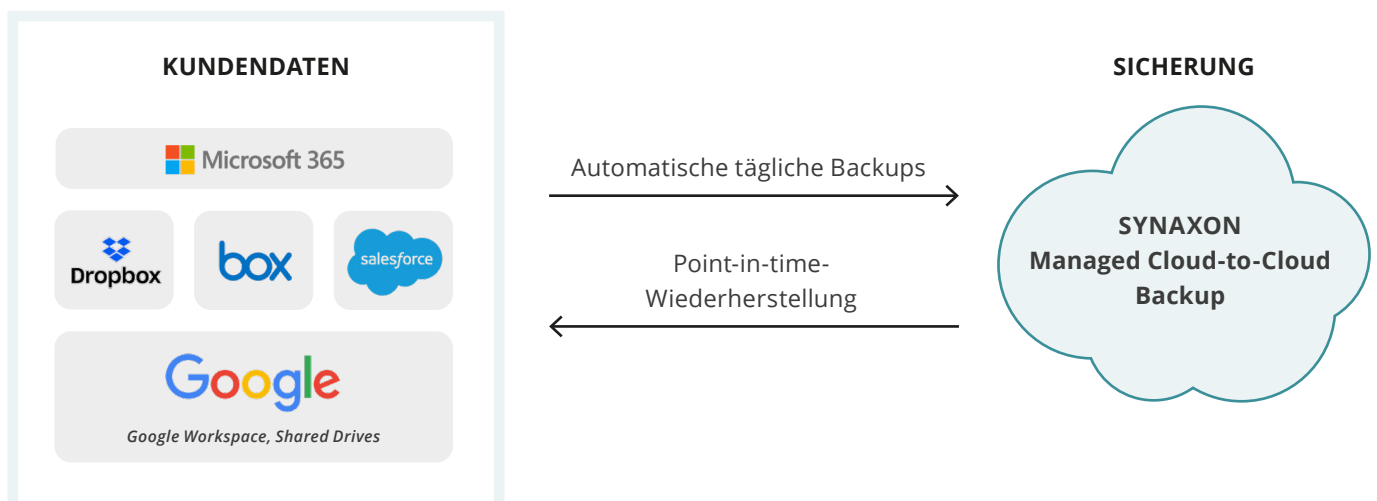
KUNDENDATEN

Microsoft 365

Dropbox

box

salesforce

Google

Google Workspace, Shared Drives

Automatische tägliche Backups

Point-in-time-Wiederherstellung

SICHERUNG

SYNAXON
Managed Cloud-to-Cloud Backup